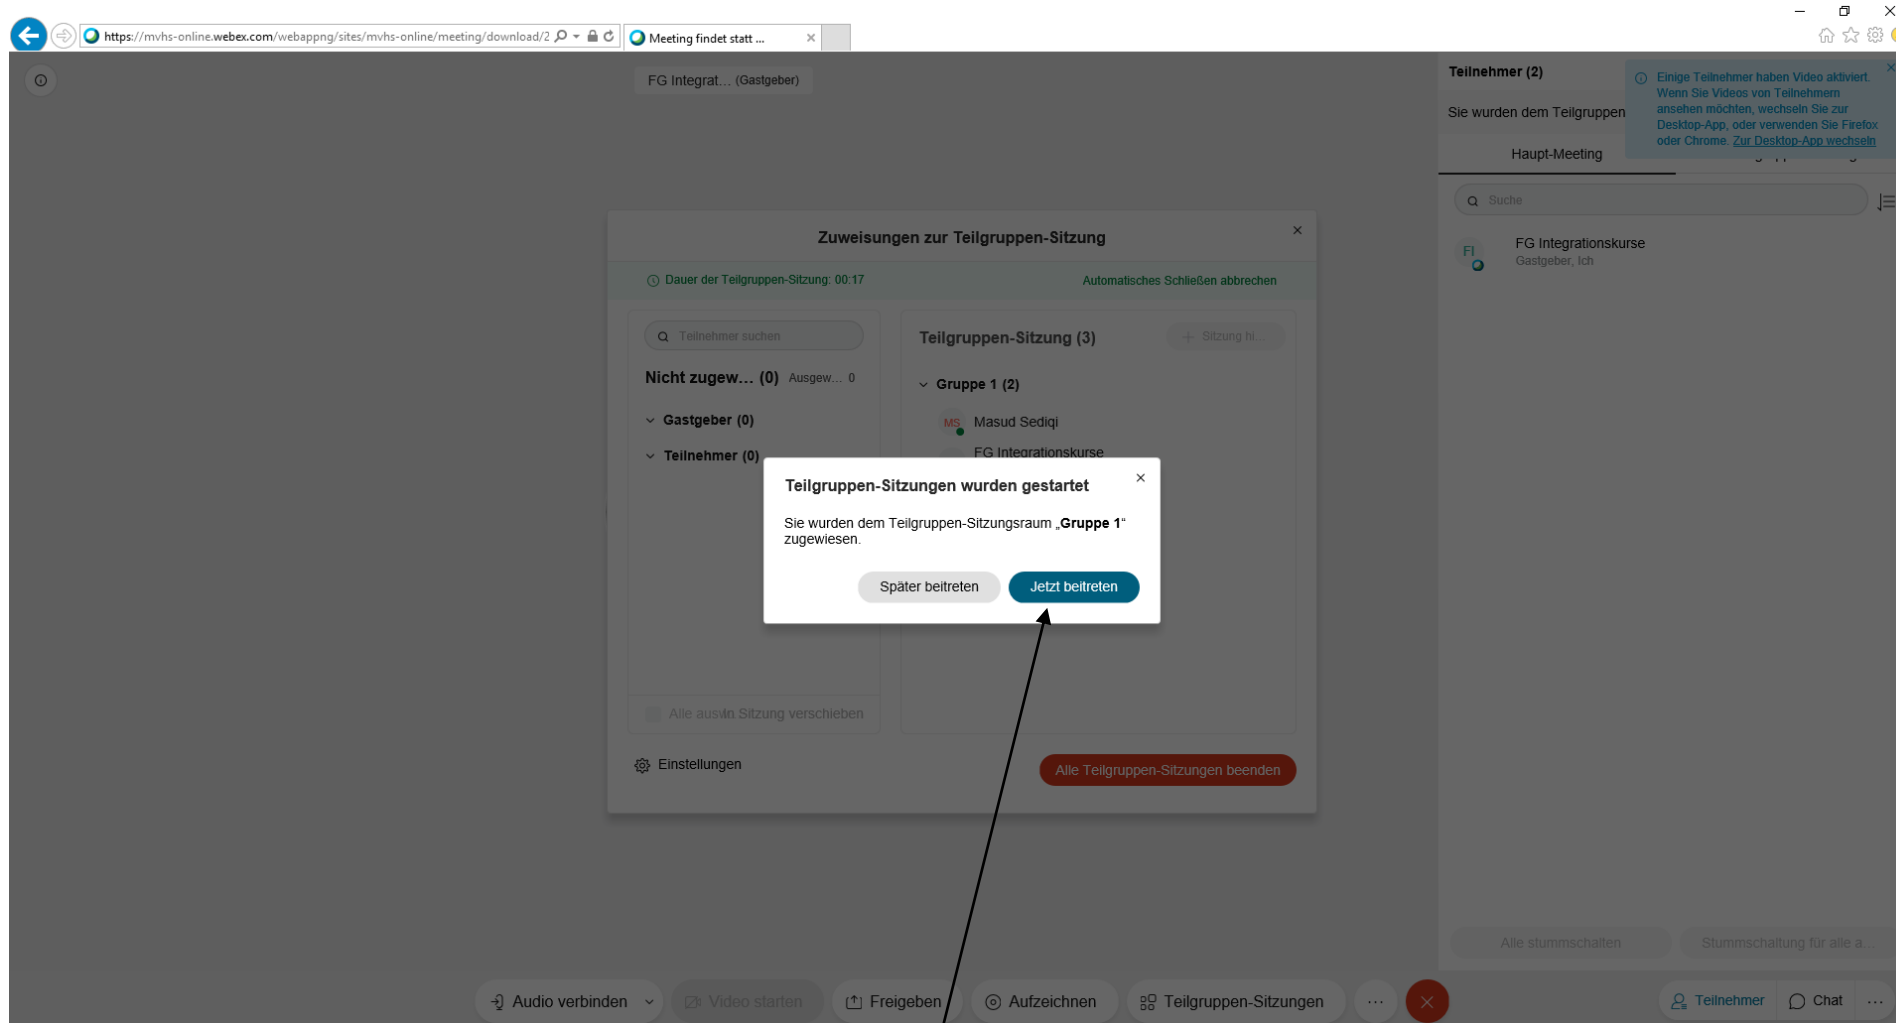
https://mvhs-online.webex.com/webappng/sites/mvhs-online/meeting/download/2
Meeting findet statt ...

FG Integrat... (Gastgeber)

Teilnehmer (2)

Sie wurden dem Teilgruppen

Einige Teilnehmer haben Video aktiviert. Wenn Sie Videos von Teilnehmern ansehen möchten, wechseln Sie zur Desktop-App, oder verwenden Sie Firefox oder Chrome. Zur Desktop-App wechseln

Haupt-Meeting

Suche

FI
FG Integrationskurse
Gastgeber, Ich

Zuweisungen zur Teilgruppen-Sitzung

Dauer der Teilgruppen-Sitzung: 00:17

Automatisches Schließen abbrechen

Teilnehmer suchen

Nicht zugew... (0) Ausgew... 0

Gastgeber (0)

Teilnehmer (0)

Teilgruppen-Sitzung (3)

Sitzung hi...

Gruppe 1 (2)

MS Masud Sediqi

FG Integrationskurse

Teilgruppen-Sitzungen wurden gestartet

Sie wurden dem Teilgruppen-Sitzungsraum „Gruppe 1“ zugewiesen.

Später beitreten

Jetzt beitreten

Alle ausw. In Sitzung verschieben

Einstellungen

Alle Teilgruppen-Sitzungen beenden

Alle stummschalten

Stummschaltung für alle a...

Audio verbinden

Video starten

Freigeben

Aufzeichnen

Teilgruppen-Sitzungen

Teilnehmer

Chat